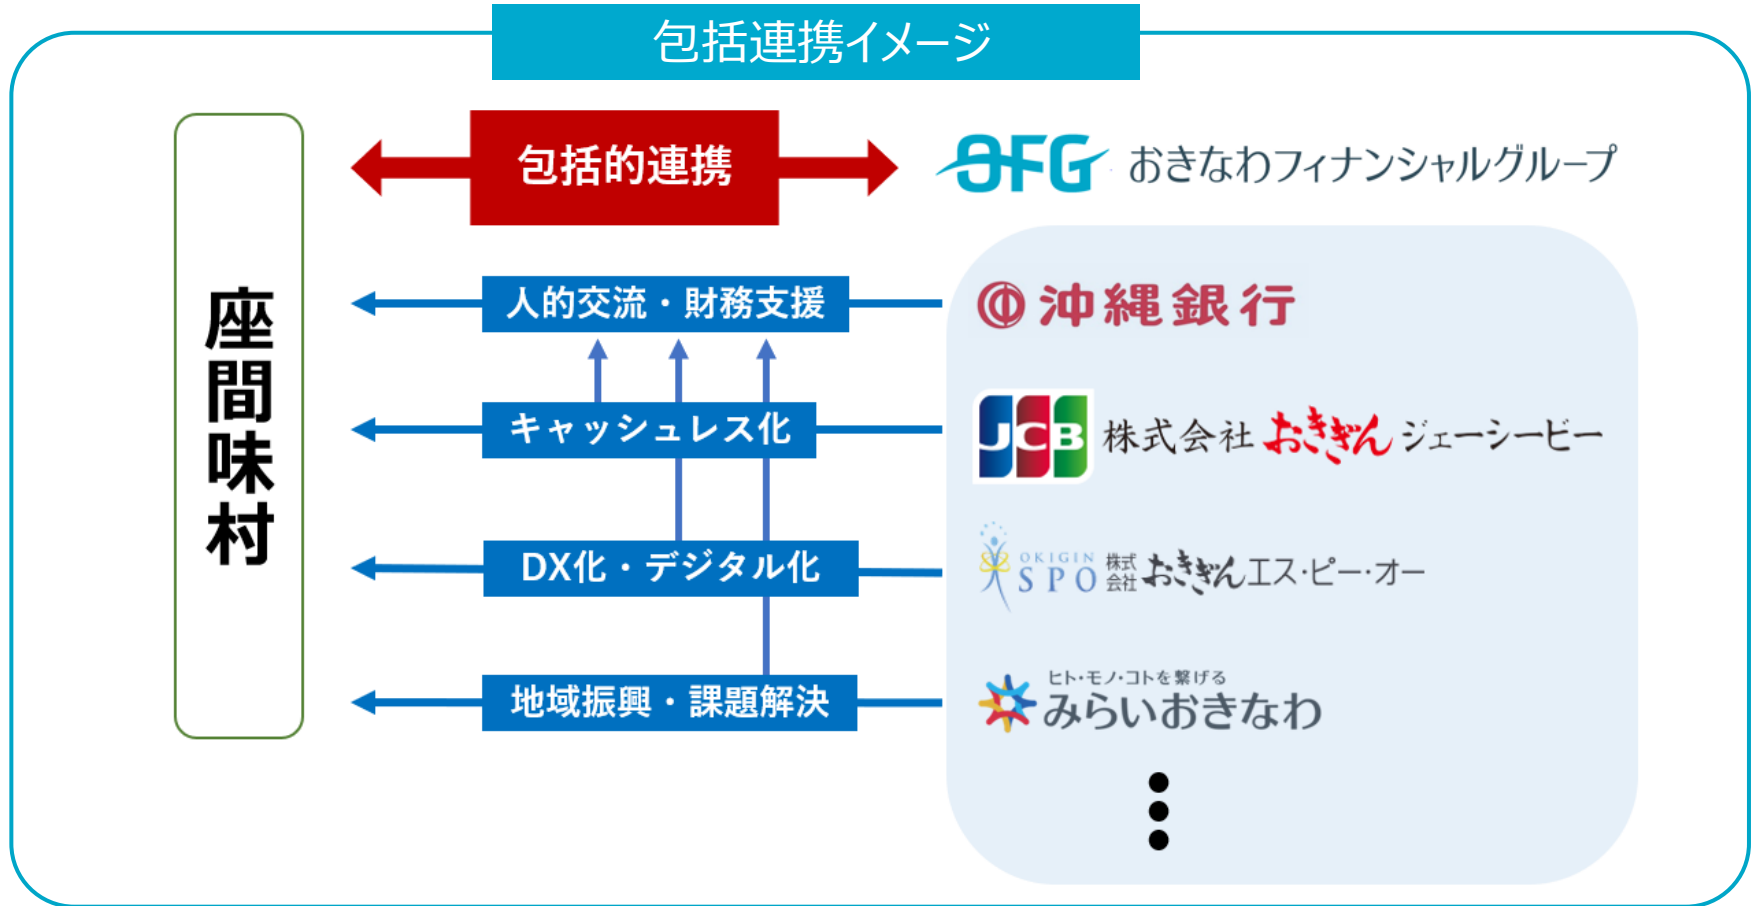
包括連携イメージ

座間味村

包括的連携

OFG おきなわフィナンシャルグループ

人的交流・財務支援

キャッシュレス化

DX化・デジタル化

地域振興・課題解決

沖縄銀行

JCB 株式会社おきぎんジェーシービー

OKIGIN SPO 株式会社おきぎんエス・ピー・オー

ヒト・モノ・コトを繋げる
みらいおきなわ

⋮